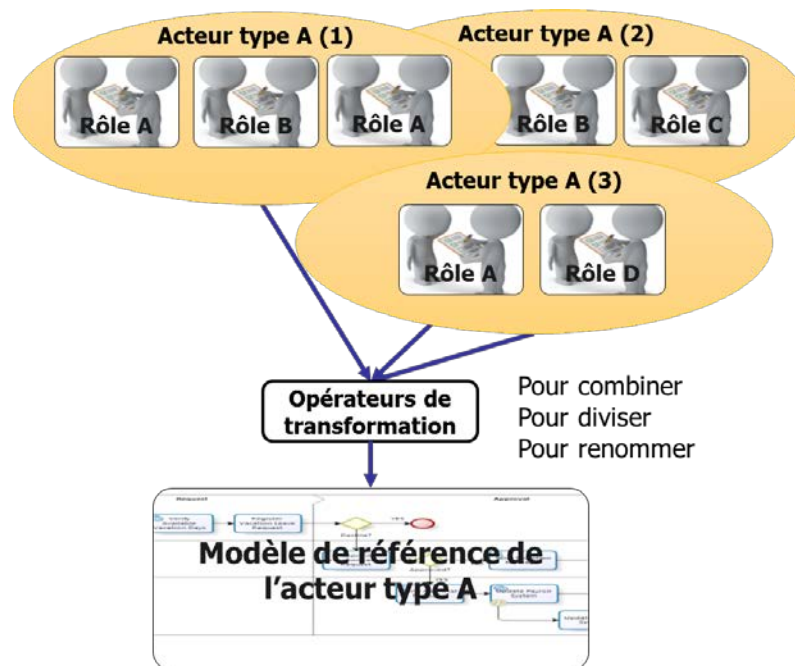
Acteur type A (1)

Rôle A

Rôle B

Rôle A

Acteur type A (2)

Rôle B

Rôle C

Acteur type A (3)

Rôle A

Rôle D

Opérateurs de transformation

Pour combiner
Pour diviser
Pour renommer

Modèle de référence de l'acteur type A